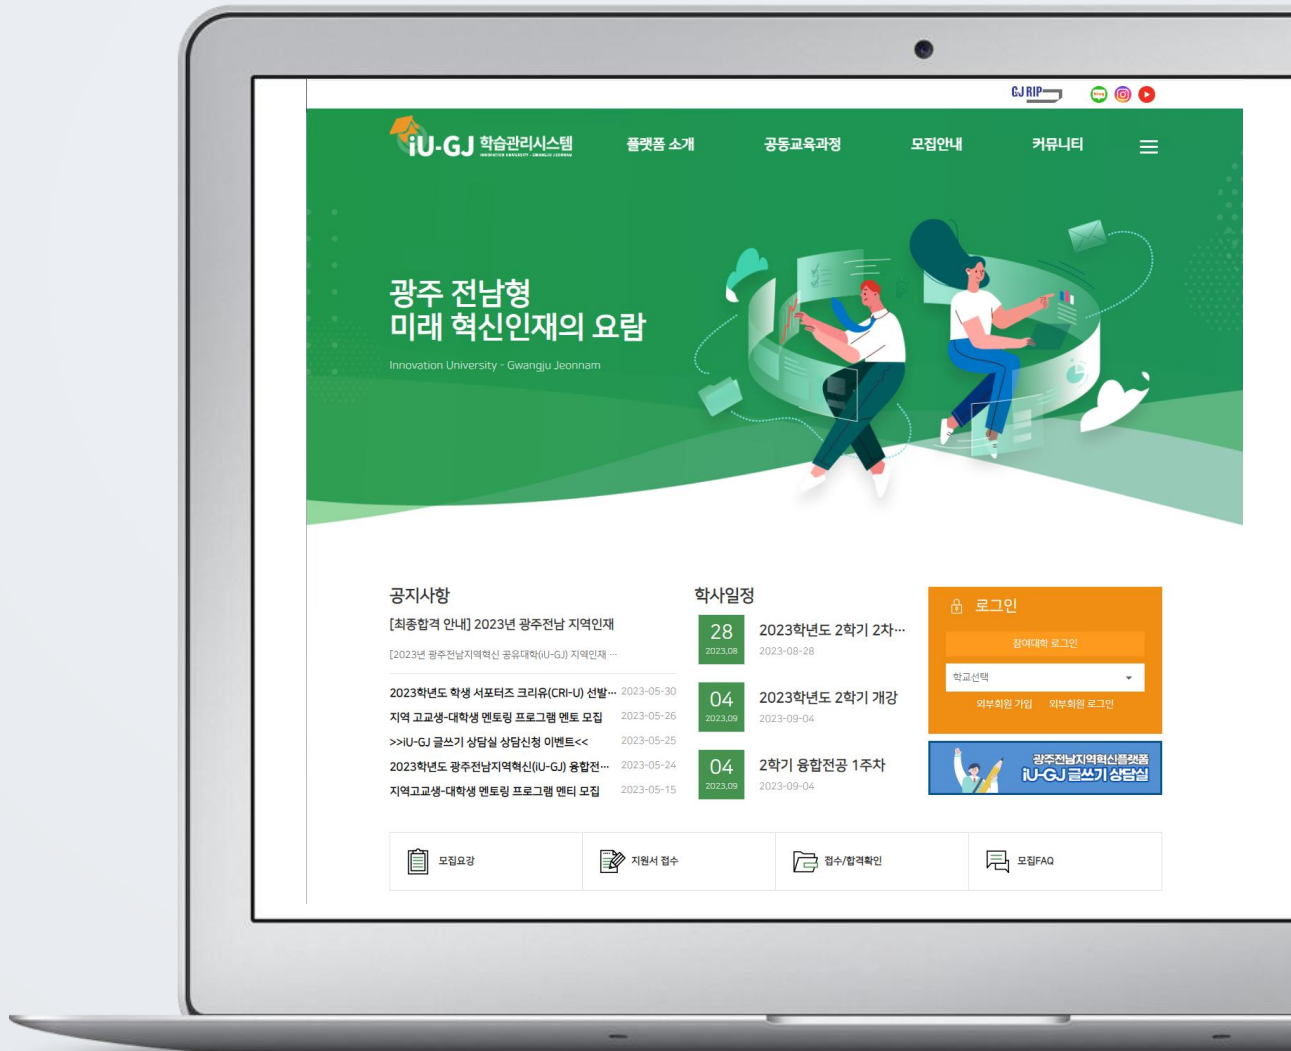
GJ RIP

iU-GJ 학습관리시스템 INNOVATION UNIVERSITY · GWANGJU JEONNAM

플랫폼 소개 공동교육과정 모집안내 커뮤니티

광주 전남형
미래 혁신인재의 요람

Innovation University - Gwangju Jeonnam

공지사항

[최종합격 안내] 2023년 광주전남 지역인재

[2023년 광주전남지역혁신 공유대학(iU-GJ) 지역인재 ···

2023학년도 학생 서포터즈 크리유(CRI-U) 선발··· 2023-05-30
지역 고교생-대학생 멘토링 프로그램 멘토 모집 2023-05-26
>>iU-GJ 글쓰기 상담실 상담신청 이벤트<< 2023-05-25
2023학년도 광주전남지역혁신(iU-GJ) 융합전··· 2023-05-24
지역고교생-대학생 멘토링 프로그램 멘티 모집 2023-05-15

학사일정

28 2023.08 2023학년도 2학기 2차··· 2023-08-28
04 2023.09 2023학년도 2학기 개강 2023-09-04
04 2023.09 2학기 융합전공 1주차 2023-09-04

로그인
참여대학 로그인
학교선택
외부회원 가입 외부회원 로그인

광주전남지역혁신플랫폼
iU-GJ 글쓰기 상담실

모집요강 지원서 접수 접수/합격확인 모집FAQ